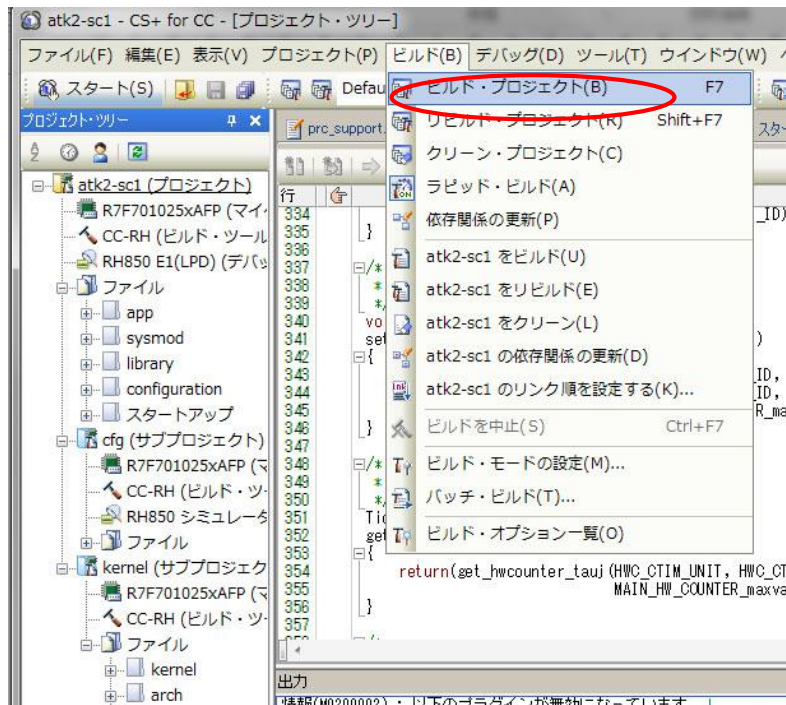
atk2-sc1 - CS+ for CC - [プロジェクト・ツリー]

ファイル(F) 編集(E) 表示(V) プロジェクト(P) ビルド(B) デバッグ(D) ツール(T) ウインドウ(W)

スタート(S) Defau

プロジェクト・ツリー

prc_support.

スター

ビルド・プロジェクト(B) F7
リビルド・プロジェクト(R) Shift+F7
クリーン・プロジェクト(C)
ラピッド・ビルド(A)
依存関係の更新(P)
atk2-sc1 をビルド(U)
atk2-sc1 をリビルド(E)
atk2-sc1 をクリーン(L)
atk2-sc1 の依存関係の更新(D)
atk2-sc1 のリンク順を設定する(K)...
ビルドを中止(S) Ctrl+F7
ビルド・モードの設定(M)...
バッチ・ビルド(T)...
ビルド・オプション一覧(O)

atk2-sc1 (プロジェクト)
R7F701025xAFP (マイ
CC-RH (ビルド・ツール
RH850 E1(LPD) (デバッ
ファイル
app
sysmod
library
configuration
スタートアップ
cfg (サブプロジェクト)
R7F701025xAFP (マ
CC-RH (ビルド・ツ
RH850 シミュレータ
ファイル
kernel (サブプロジェク
R7F701025xAFP (マ
CC-RH (ビルド・ツ
ファイル
kernel
arch

行
334
335
336
337
338
339
340
341
342
343
344
345
346
347
348
349
350
351
352
353
354
355
356
357

_ID)
}
/*
*
*/
vo
se )
{
ID,
ID,
R_ma
}
/*
*
*/
Ti
ge
{
return(get_hwcounter_tauj(HWC_CTIM_UNIT, HWC_CT
MAIN_HW_COUNTER_maxva
}

出力
情報(M0200002) : 以下のプラグインが無効になっています。